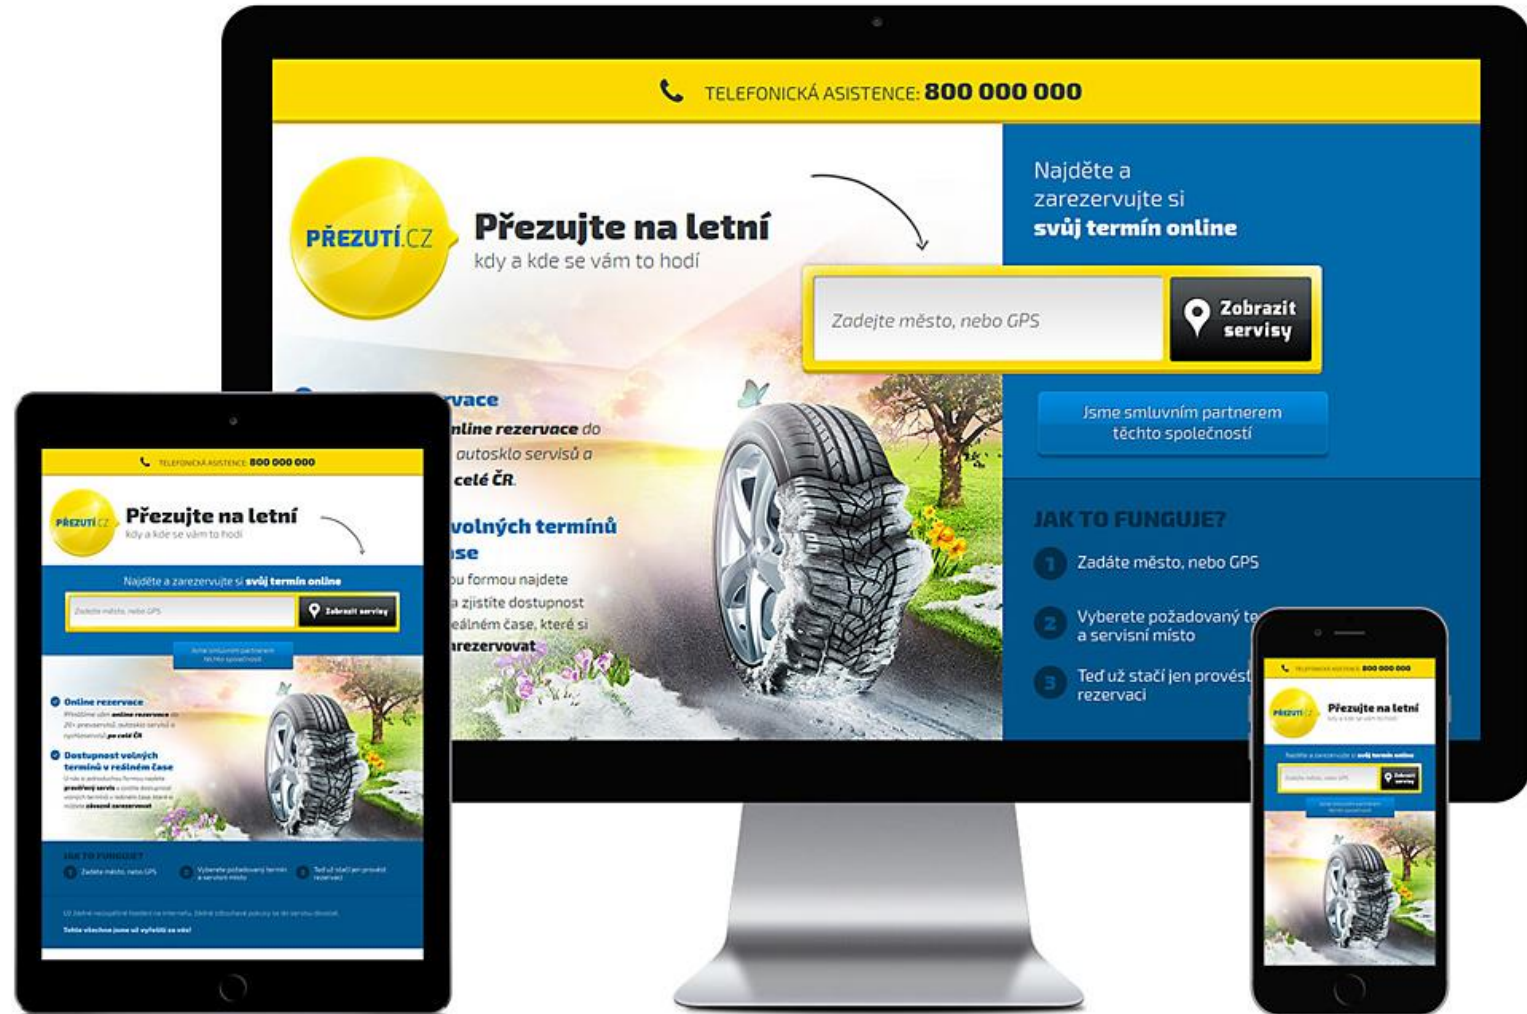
TELEFONICKÁ ASISTENCE: 800 000 000

PŘEZUTÍ.CZ

Přezujte na letní
kdy a kde se vám to hodí

Najděte a zarezervujte si svůj termín online

Zadejte město, nebo GPS

Zobrazit servisy

Jsme smluvním partnerem těchto společností

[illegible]vace
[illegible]nline rezervace do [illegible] autosklo servisů a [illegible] celé ČR.

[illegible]volných termínů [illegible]se
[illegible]ou formou najdete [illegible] a zjistíte dostupnost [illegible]eálném čase, které si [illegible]arezervovat

JAK TO FUNGUJE?

1 Zadáte město, nebo GPS

2 Vyberete požadovaný te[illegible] a servisní místo

3 Teď už stačí jen provést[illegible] rezervaci

TELEFONICKÁ ASISTENCE: 800 000 000

PŘEZUTÍ.CZ

Přezujte na letní
kdy a kde se vám to hodí

Najděte a zarezervujte si svůj termín online

Zadejte město, nebo GPS

Zobrazit servisy

Jsme smluvním partnerem těchto společností

Online rezervace
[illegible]

Dostupnost volných termínů v reálném čase
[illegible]

JAK TO FUNGUJE?

1 Zadáte město, nebo GPS

2 Vyberete požadovaný termín a servisní místo

3 Teď už stačí jen provést rezervaci

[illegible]

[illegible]

TELEFONICKÁ ASISTENCE: 800 000 000

PŘEZUTÍ.CZ

Přezujte na letní
kdy a kde se vám to hodí

Najděte a zarezervujte si svůj termín online

Zadejte město, nebo GPS

Zobrazit servisy

Jsme smluvním partnerem těchto společností